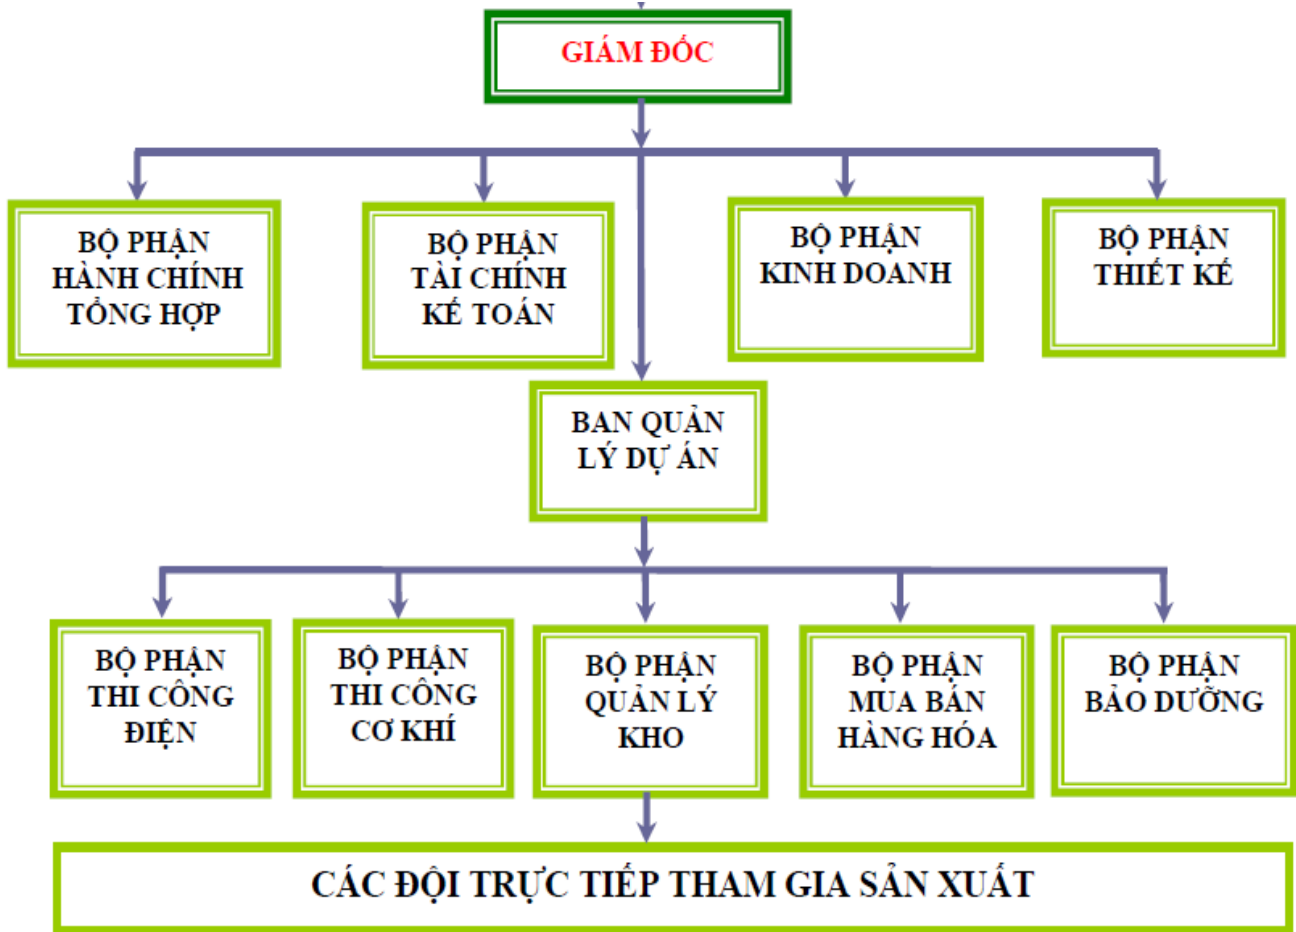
GIÁM ĐỐC

BỘ PHẬN HÀNH CHÍNH TỔNG HỢP

BỘ PHẬN TÀI CHÍNH KẾ TOÁN

BỘ PHẬN KINH DOANH

BỘ PHẬN THIẾT KẾ

BAN QUẢN LÝ DỰ ÁN

BỘ PHẬN THI CÔNG ĐIỆN

BỘ PHẬN THI CÔNG CƠ KHÍ

BỘ PHẬN QUẢN LÝ KHO

BỘ PHẬN MUA BÁN HÀNG HÓA

BỘ PHẬN BẢO DƯỠNG

CÁC ĐỘI TRỰC TIẾP THAM GIA SẢN XUẤT